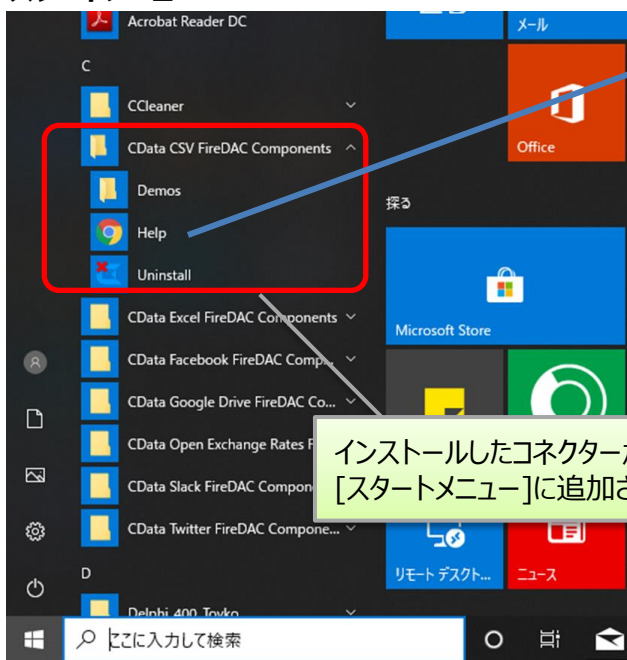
Acrobat Reader DC

C

CCleaner

CData CSV FireDAC Components

Demos

Help

Uninstall

CData Excel FireDAC Components

CData Facebook FireDAC Comp...

CData Google Drive FireDAC Co...

CData Open Exchange Rates F...

CData Slack FireDAC Compon...

CData Twitter FireDAC Compone...

D

Delphi 400 Toyko

メール

Office

探る

Microsoft Store

リモート デスクト...

ニュース

インストールしたコネクターが
[スタートメニュー]に追加さ

ここに入力して検索